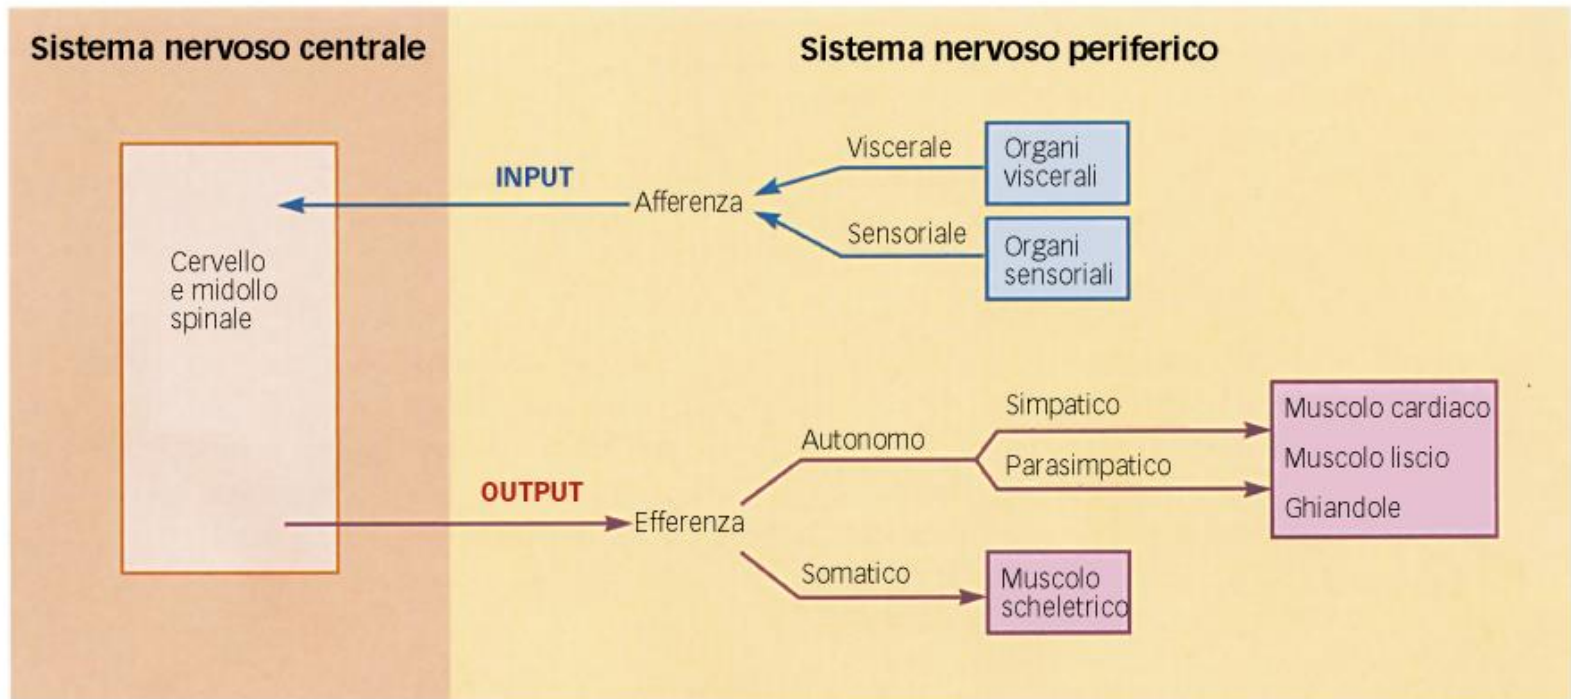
Sistema nervoso centrale

Sistema nervoso periferico

Cervello e midollo spinale

INPUT

Afferenza

Viscerale

Organi viscerali

Sensoriale

Organi sensoriali

OUTPUT

Efferenza

Autonomo

Simpatico

Parasimpatico

Muscolo cardiaco

Muscolo liscio

Ghiandole

Somatico

Muscolo scheletrico